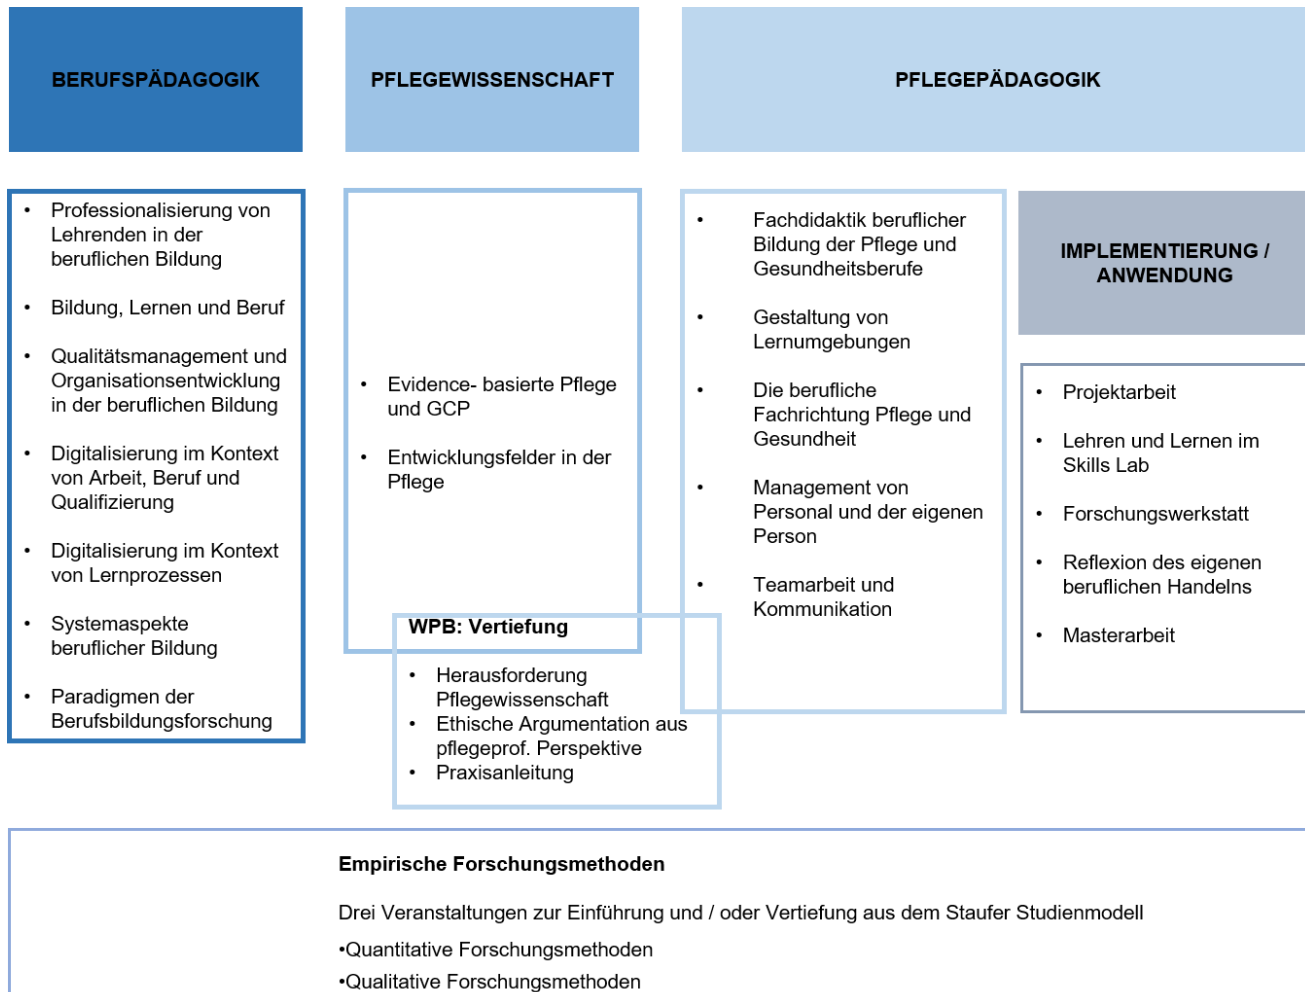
BERUFSPÄDAGOGIK

PFLEGEWISSENSCHAFT

PFLEGEPÄDAGOGIK

• Professionalisierung von Lehrenden in der beruflichen Bildung
• Bildung, Lernen und Beruf
• Qualitätsmanagement und Organisationsentwicklung in der beruflichen Bildung
• Digitalisierung im Kontext von Arbeit, Beruf und Qualifizierung
• Digitalisierung im Kontext von Lernprozessen
• Systemaspekte beruflicher Bildung
• Paradigmen der Berufsbildungsforschung

• Evidence- basierte Pflege und GCP
• Entwicklungsfelder in der Pflege

WPB: Vertiefung
• Herausforderung Pflegewissenschaft
• Ethische Argumentation aus pflegeprof. Perspektive
• Praxisanleitung

• Fachdidaktik beruflicher Bildung der Pflege und Gesundheitsberufe
• Gestaltung von Lernumgebungen
• Die berufliche Fachrichtung Pflege und Gesundheit
• Management von Personal und der eigenen Person
• Teamarbeit und Kommunikation

IMPLEMENTIERUNG / ANWENDUNG

• Projektarbeit
• Lehren und Lernen im Skills Lab
• Forschungswerkstatt
• Reflexion des eigenen beruflichen Handelns
• Masterarbeit

Empirische Forschungsmethoden

Drei Veranstaltungen zur Einführung und / oder Vertiefung aus dem Staufer Studienmodell
•Quantitative Forschungsmethoden
•Qualitative Forschungsmethoden